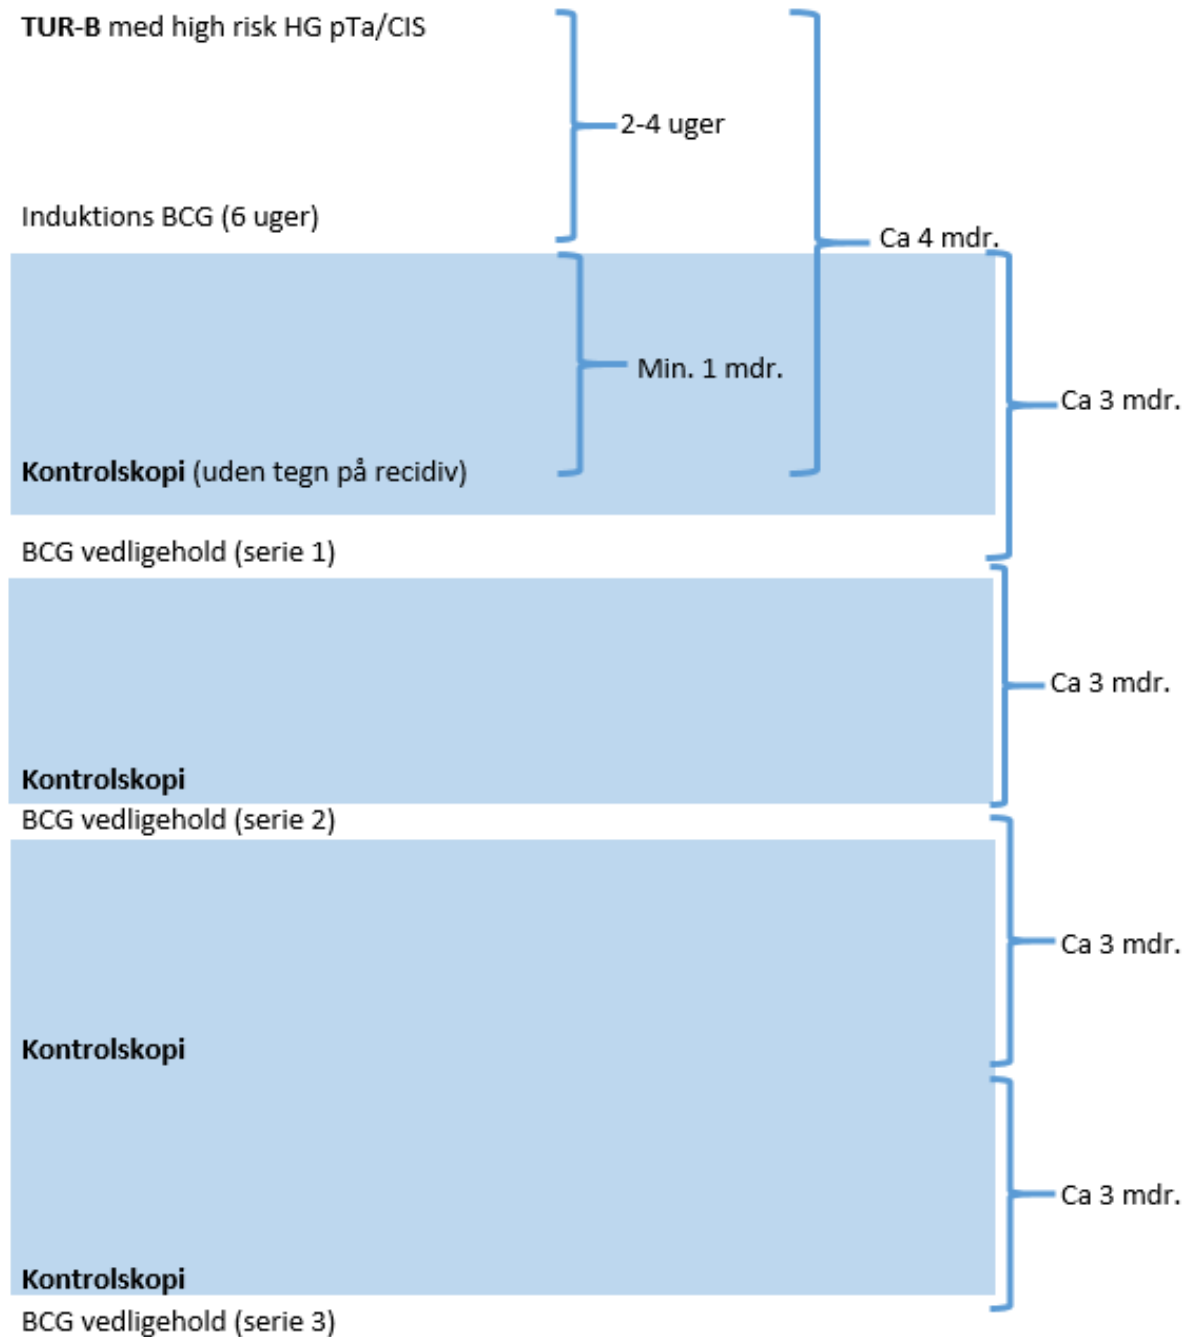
**TUR-B** med high risk HG pTa/CIS

2-4 uger

Induktions BCG (6 uger)

Ca 4 mdr.

Min. 1 mdr.

Ca 3 mdr.

**Kontrolskopi** (uden tegn på recidiv)

BCG vedligehold (serie 1)

Ca 3 mdr.

**Kontrolskopi**

BCG vedligehold (serie 2)

Ca 3 mdr.

**Kontrolskopi**

Ca 3 mdr.

**Kontrolskopi**

BCG vedligehold (serie 3)